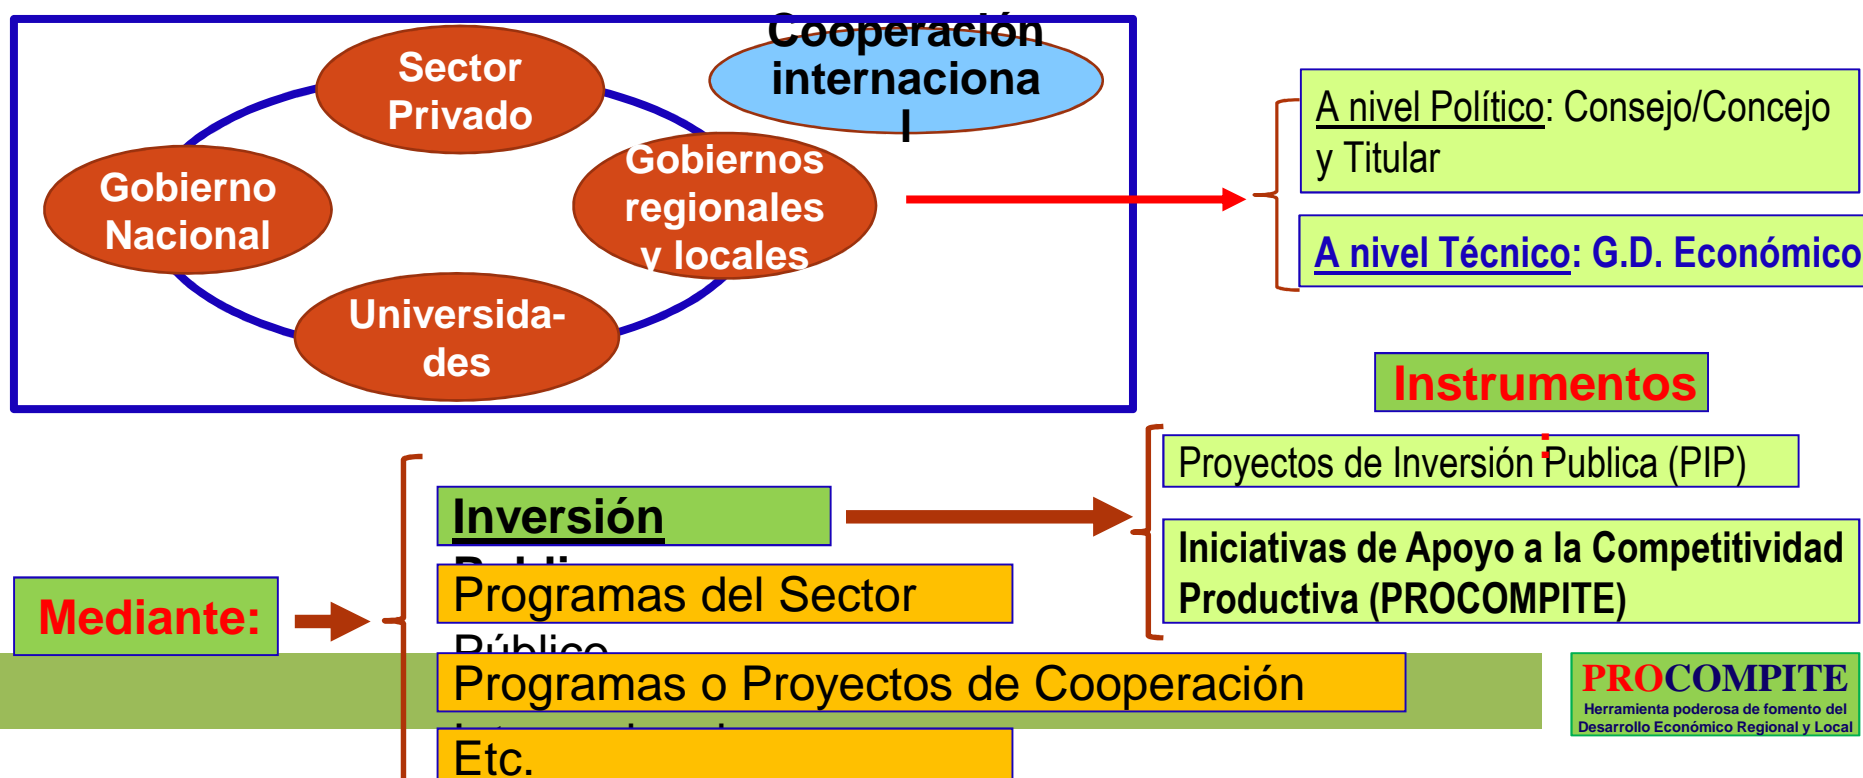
Sector Privado

Cooperación internaciona l

Gobierno Nacional

Gobiernos regionales y locales

Universida-des

A nivel Político: Consejo/Concejo y Titular

A nivel Técnico: G.D. Económico

Instrumentos

Proyectos de Inversión Publica (PIP)

Iniciativas de Apoyo a la Competitividad Productiva (PROCOMPITE)

Mediante:

Inversión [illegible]

Programas del Sector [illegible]

Programas o Proyectos de Cooperación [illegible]

Etc.

PROCOMPITE
Herramienta poderosa de fomento del Desarrollo Económico Regional y Local